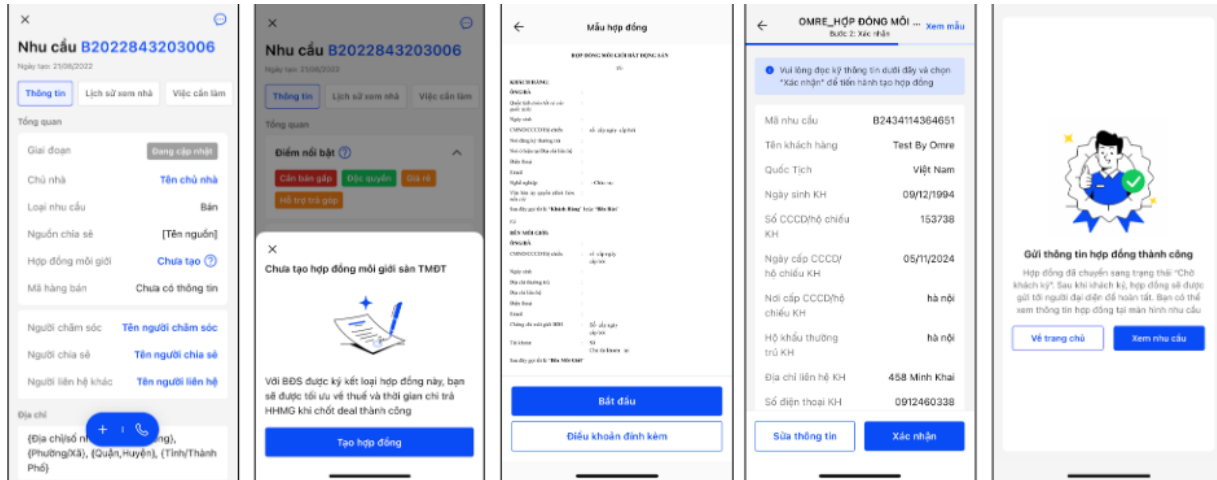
×

Nhu cầu B2022843203006

Ngày tạo: 21/06/2022

Thông tin | Lịch sử xem nhà | Việc cần làm

Tổng quan

Giai đoạn — Đang cập nhật
Chủ nhà — Tên chủ nhà
Loại nhu cầu — Bán
Nguồn chia sẻ — [Tên nguồn]
Hợp đồng môi giới — Chưa tạo
Mã hàng bán — Chưa có thông tin

Người chăm sóc — Tên người chăm sóc
Người chia sẻ — Tên người chia sẻ
Người liên hệ khác — Tên người liên hệ

Địa chỉ

(Địa chỉ/số n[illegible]ng), (Phường/Xã), (Quận,Huyện), (Tỉnh/Thành Phố)

×

Nhu cầu B2022843203006

Ngày tạo: 21/06/2022

Thông tin | Lịch sử xem nhà | Việc cần làm

Tổng quan

Điểm nổi bật

Cần bán gấp | Độc quyền | Giá rẻ | Hỗ trợ trả góp

×

Chưa tạo hợp đồng môi giới sàn TMĐT

Với BĐS được ký kết loại hợp đồng này, bạn sẽ được tối ưu về thuế và thời gian chi trả HHMG khi chốt deal thành công

Tạo hợp đồng

Mẫu hợp đồng

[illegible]

Bắt đầu

Điều khoản đính kèm

OMRE_HỢP ĐỒNG MÔI ... Xem mẫu
Bước 2: Xác nhận

Vui lòng đọc kỹ thông tin dưới đây và chọn "Xác nhận" để tiến hành tạo hợp đồng

Mã nhu cầu — B2434114364651
Tên khách hàng — Test By Omre
Quốc Tịch — Việt Nam
Ngày sinh KH — 09/12/1994
Số CCCD/hộ chiếu KH — 153738
Ngày cấp CCCD/ hộ chiếu KH — 05/11/2024
Nơi cấp CCCD/hộ chiếu KH — hà nội
Hộ khẩu thường trú KH — hà nội
Địa chỉ liên hệ KH — 458 Minh Khai
Số điện thoại KH — 0912460338

Sửa thông tin | Xác nhận

Gửi thông tin hợp đồng thành công

Hợp đồng đã chuyển sang trạng thái "Chờ khách ký". Sau khi khách ký, hợp đồng sẽ được gửi tới người đại diện để hoàn tất. Bạn có thể xem thông tin hợp đồng tại màn hình nhu cầu

Về trang chủ | Xem nhu cầu